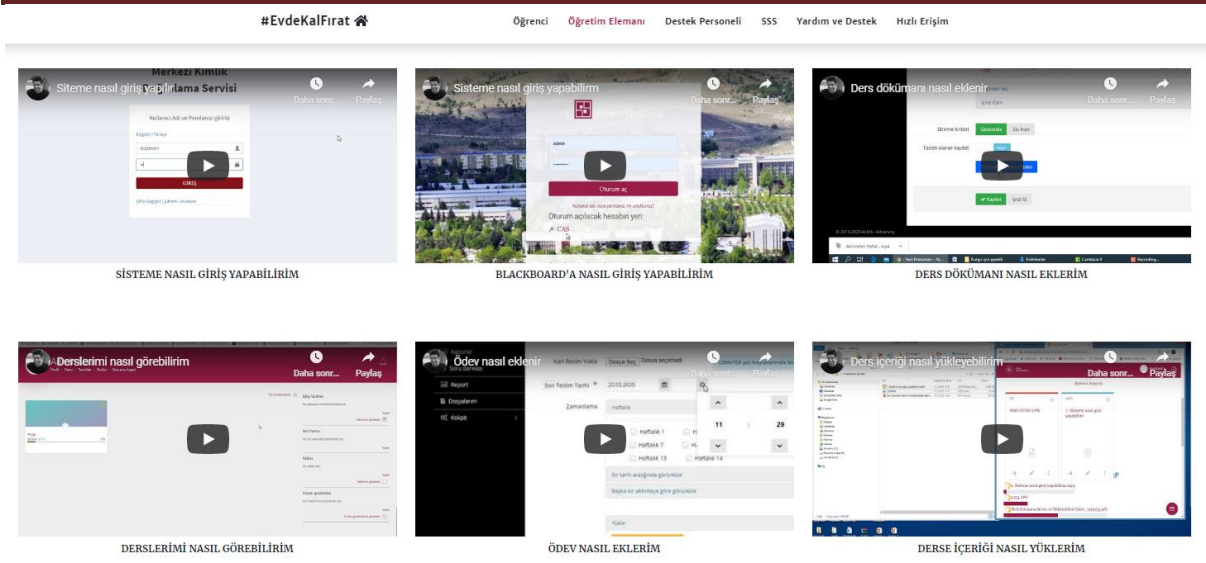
#EvdeKalFırat

Öğrenci Öğretim Elemanı Destek Personeli SSS Yardım ve Destek Hızlı Erişim

Siteme nasıl giriş yapılır
Daha sonr... Paylaş
Merkezi Kimlik
lama Servisi
Kullanıcı Adı ve Parolanızı giriniz
GİRİŞ

SİSTEME NASIL GİRİŞ YAPABİLİRİM

Sisteme nasıl giriş yapabilirim
Daha sonr... Paylaş
Oturum aç
Oturum açılacak hesabın yeri:
CAS

BLACKBOARD'A NASIL GİRİŞ YAPABİLİRİM

Ders dökümanı nasıl eklenir
Daha sonr... Paylaş
Kaydet

DERS DÖKÜMANI NASIL EKLERİM

Derslerimi nasıl görebilirim
Daha sonr... Paylaş

DERSLERİMİ NASIL GÖREBİLİRİM

Ödev nasıl eklenir
Daha sonr... Paylaş
Report
Dosyalarım
Kokpit
Son Teslim Tarihi 20.03.2020
Zamanlama
Haftalık 1
Haftalık 7
Haftalık 13
Haftalık 14
11
29

ÖDEV NASIL EKLERİM

Ders içeriği nasıl yükleyebilirim
Daha sonr... Paylaş

DERSE İÇERİĞİ NASIL YÜKLERİM